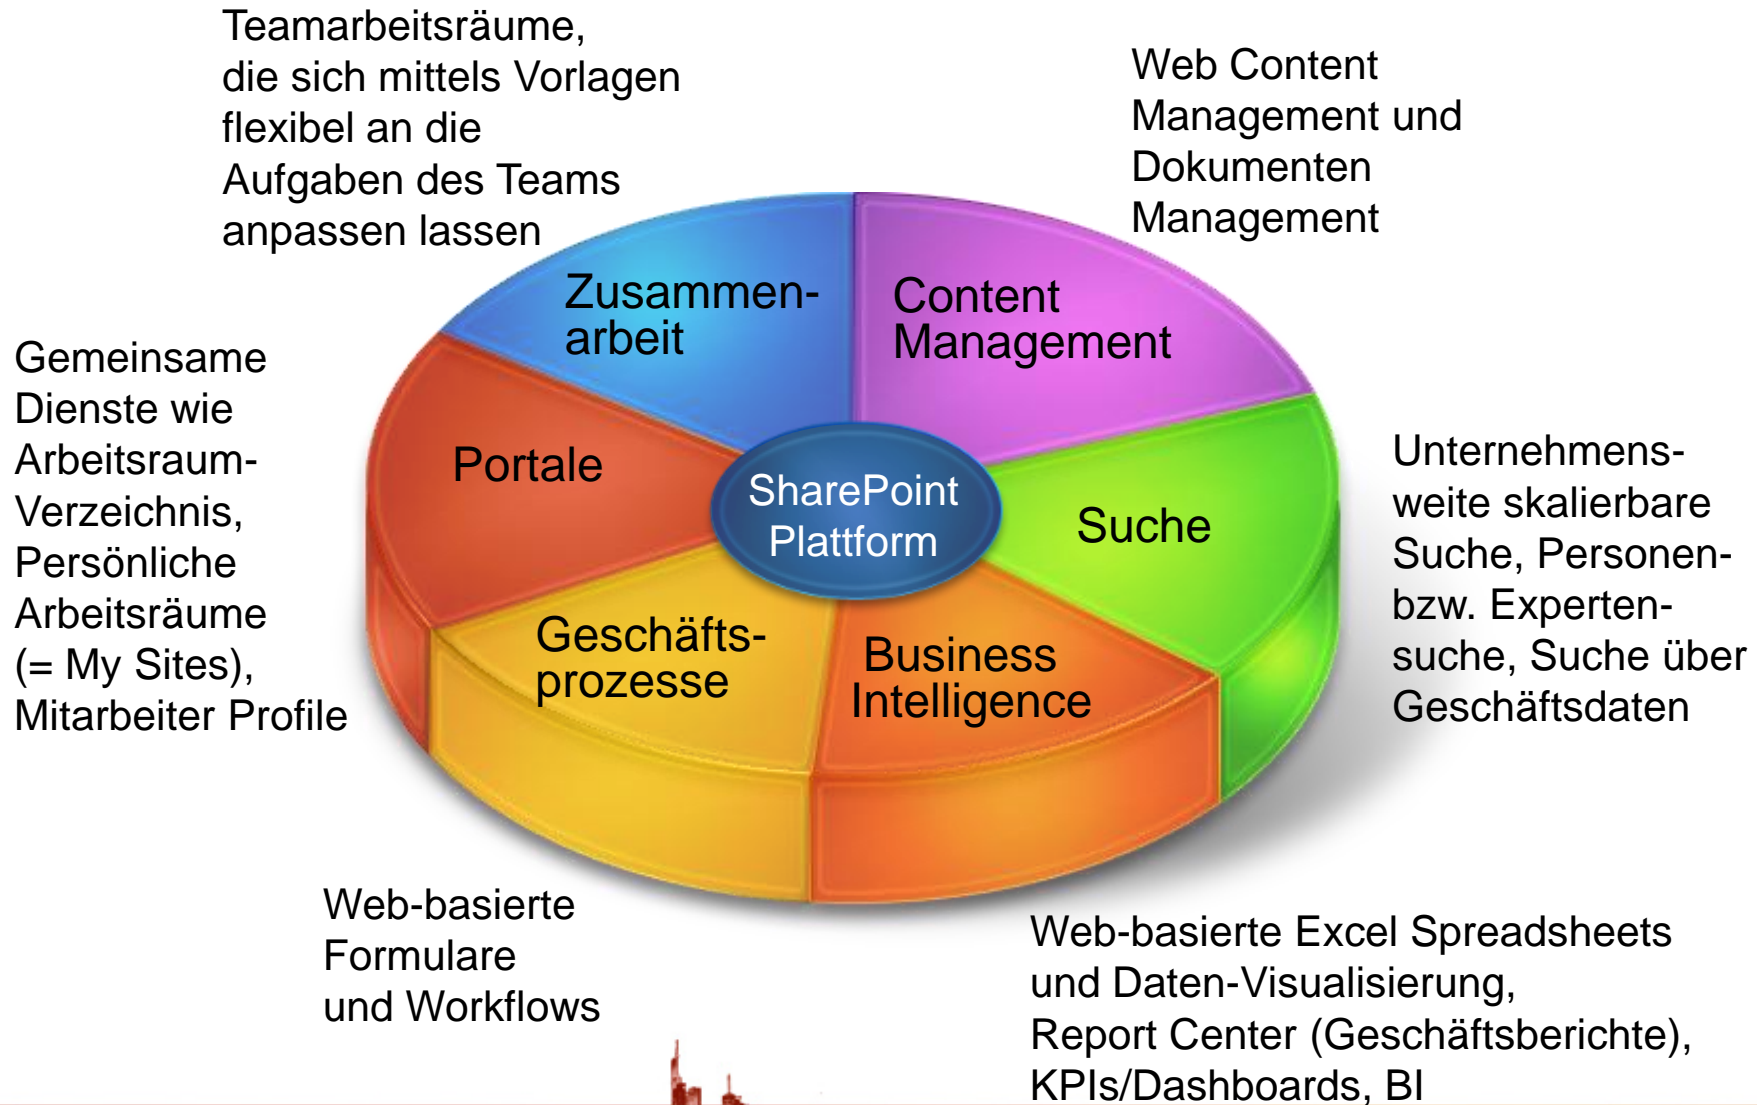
Teamarbeitsräume, die sich mittels Vorlagen flexibel an die Aufgaben des Teams anpassen lassen

Web Content Management und Dokumenten Management

Zusammenarbeit

Content Management

Gemeinsame Dienste wie Arbeitsraum-Verzeichnis, Persönliche Arbeitsräume (= My Sites), Mitarbeiter Profile

Portale

SharePoint Plattform

Suche

Unternehmensweite skalierbare Suche, Personen- bzw. Expertensuche, Suche über Geschäftsdaten

Geschäftsprozesse

Business Intelligence

Web-basierte Formulare und Workflows

Web-basierte Excel Spreadsheets und Daten-Visualisierung, Report Center (Geschäftsberichte), KPIs/Dashboards, BI